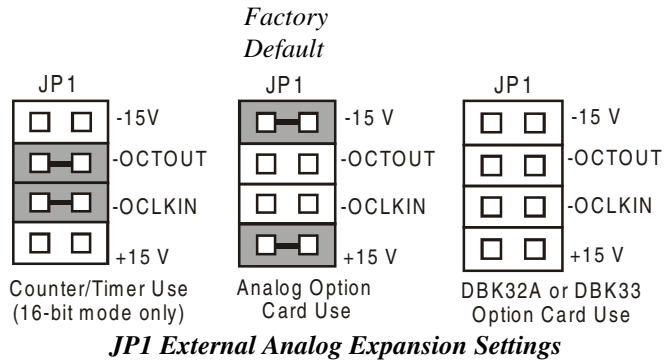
Factory Default

JP1
-15V
-OCTOUT
-OCLKIN
+15 V
Counter/Timer Use (16-bit mode only)

JP1
-15 V
-OCTOUT
-OCLKIN
+15 V
Analog Option Card Use

JP1
-15 V
-OCTOUT
-OCLKIN
+15 V
DBK32A or DBK33 Option Card Use

JP1 External Analog Expansion Settings